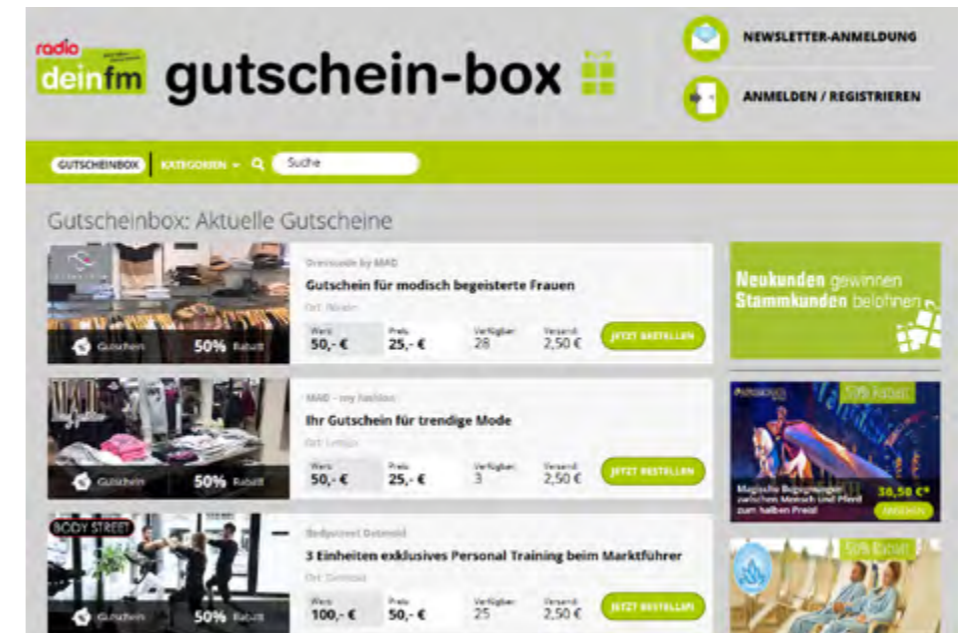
radio deinfm gutschein-box

NEWSLETTER-ANMELDUNG

ANMELDEN / REGISTRIEREN

GUTSCHEINBOX KATEGORIEN Suche

Gutscheinbox: Aktuelle Gutscheine

Gutschein 50% Rabatt

Dressmode by MAD

Gutschein für modisch begeisterte Frauen

Ort: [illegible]

| Wert | Preis | Verfügbar | Versand |
|---|---|---|---|
| 50,- € | 25,- € | 28 | 2,50 € |

JETZT BESTELLEN

Gutschein 50% Rabatt

MAD - my fashion

Ihr Gutschein für trendige Mode

Ort: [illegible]

| Wert | Preis | Verfügbar | Versand |
|---|---|---|---|
| 50,- € | 25,- € | 3 | 2,50 € |

JETZT BESTELLEN

BODY STREET

Gutschein 50% Rabatt

Bodystreet Detmold

3 Einheiten exklusives Personal Training beim Marktführer

Ort: Detmold

| Wert | Preis | Verfügbar | Versand |
|---|---|---|---|
| 100,- € | 50,- € | 25 | 2,50 € |

JETZT BESTELLEN

Neukunden gewinnen Stammkunden belohnen

50% Rabatt

Magische Begegnungen zwischen Mensch und Pferd zum halben Preis

30,50 €

ANSEHEN

50% Rabatt